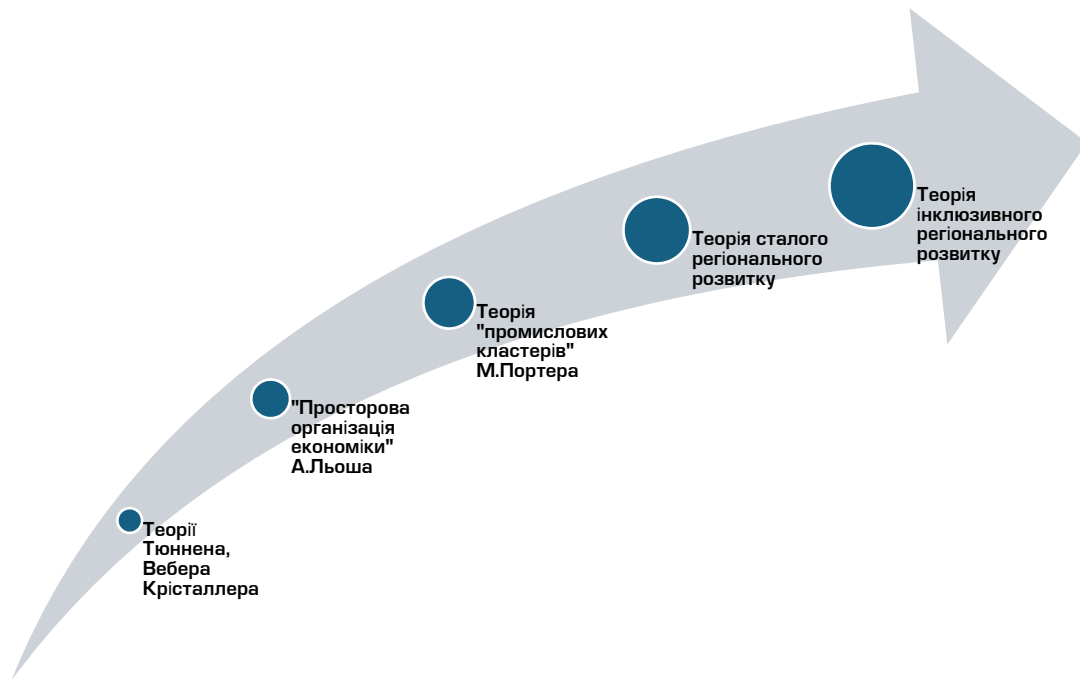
Теорії Тюннена, Вебера Крісталлера

"Просторова організація економіки" А.Льоша

Теорія "промислових кластерів" М.Портера

Теорія сталого регіонального розвитку

Теорія інклюзивного регіонального розвитку